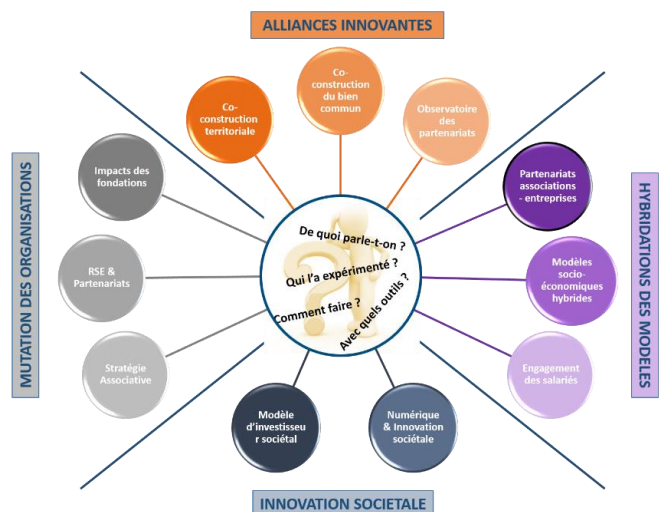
ALLIANCES INNOVANTES

Co-construction territoriale

Co-construction du bien commun

Observatoire des partenariats

MUTATION DES ORGANISATIONS

Impacts des fondations

RSE & Partenariats

Stratégie Associative

HYBRIDATIONS DES MODELES

Partenariats associations - entreprises

Modèles socio-économiques hybrides

Engagement des salariés

De quoi parle-t-on ?
Qui l'a expérimenté ?
Comment faire ?
Avec quels outils ?

Modèle d'investisseur sociétal

Numérique & Innovation sociétale

INNOVATION SOCIETALE